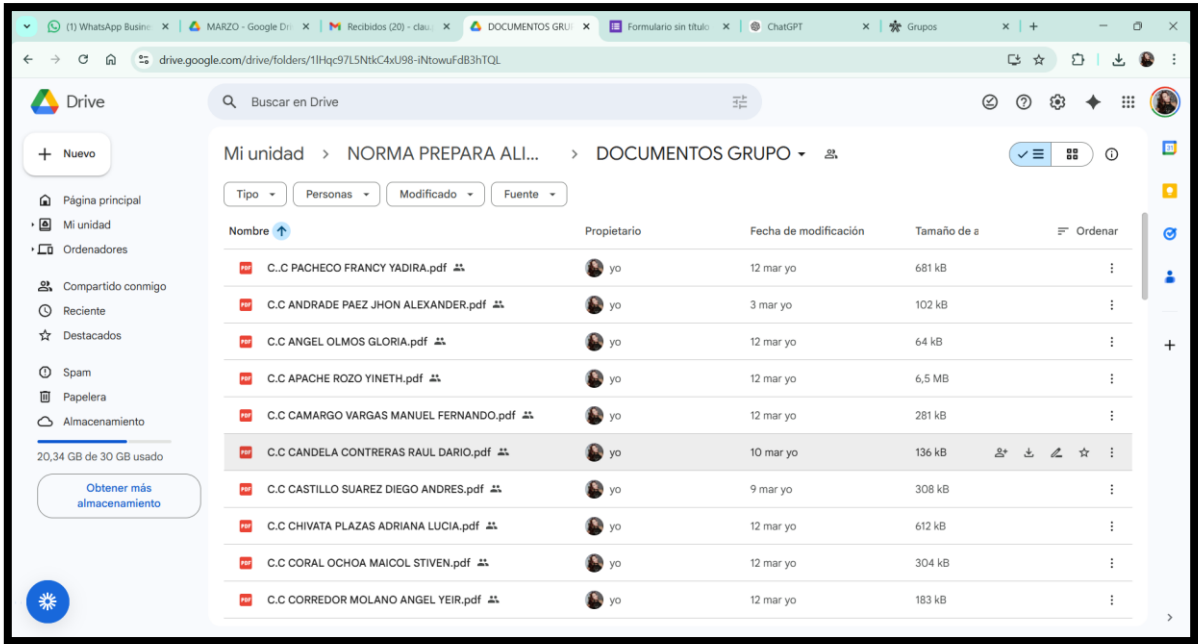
(1) WhatsApp Busine | MARZO - Google Dri | Recibidos (20) - clau | DOCUMENTOS GRU | Formulario sin título | ChatGPT | Grupos

drive.google.com/drive/folders/1lHqc97L5NtkC4xU98-iNtowuFdB3hTQL

Drive

Buscar en Drive

Nuevo

Página principal
Mi unidad
Ordenadores

Compartido conmigo
Reciente
Destacados

Spam
Papelera
Almacenamiento

20,34 GB de 30 GB usado

Obtener más almacenamiento

Mi unidad > NORMA PREPARA ALI... > DOCUMENTOS GRUPO

Tipo | Personas | Modificado | Fuente

| Nombre | Propietario | Fecha de modificación | Tamaño de a | Ordenar |
|---|---|---|---|---|
| C..C PACHECO FRANCY YADIRA.pdf | yo | 12 mar yo | 681 kB | |
| C.C ANDRADE PAEZ JHON ALEXANDER.pdf | yo | 3 mar yo | 102 kB | |
| C.C ANGEL OLMOS GLORIA.pdf | yo | 12 mar yo | 64 kB | |
| C.C APACHE ROZO YINETH.pdf | yo | 12 mar yo | 6,5 MB | |
| C.C CAMARGO VARGAS MANUEL FERNANDO.pdf | yo | 12 mar yo | 281 kB | |
| C.C CANDELA CONTRERAS RAUL DARIO.pdf | yo | 10 mar yo | 136 kB | |
| C.C CASTILLO SUAREZ DIEGO ANDRES.pdf | yo | 9 mar yo | 308 kB | |
| C.C CHIVATA PLAZAS ADRIANA LUCIA.pdf | yo | 12 mar yo | 612 kB | |
| C.C CORAL OCHOA MAICOL STIVEN.pdf | yo | 12 mar yo | 304 kB | |
| C.C CORREDOR MOLANO ANGEL YEIR.pdf | yo | 12 mar yo | 183 kB | |